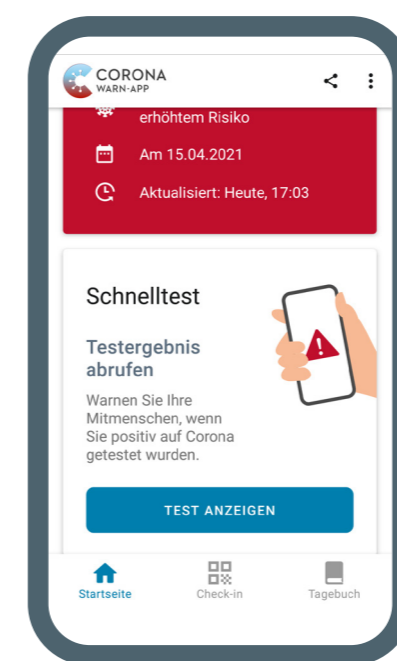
CORONA
WARN-APP

erhöhtem Risiko

Am 15.04.2021

Aktualisiert: Heute, 17:03

Schnelltest

Testergebnis abrufen

Warnen Sie Ihre Mitmenschen, wenn Sie positiv auf Corona getestet wurden.

TEST ANZEIGEN

Startseite
Check-in
Tagebuch